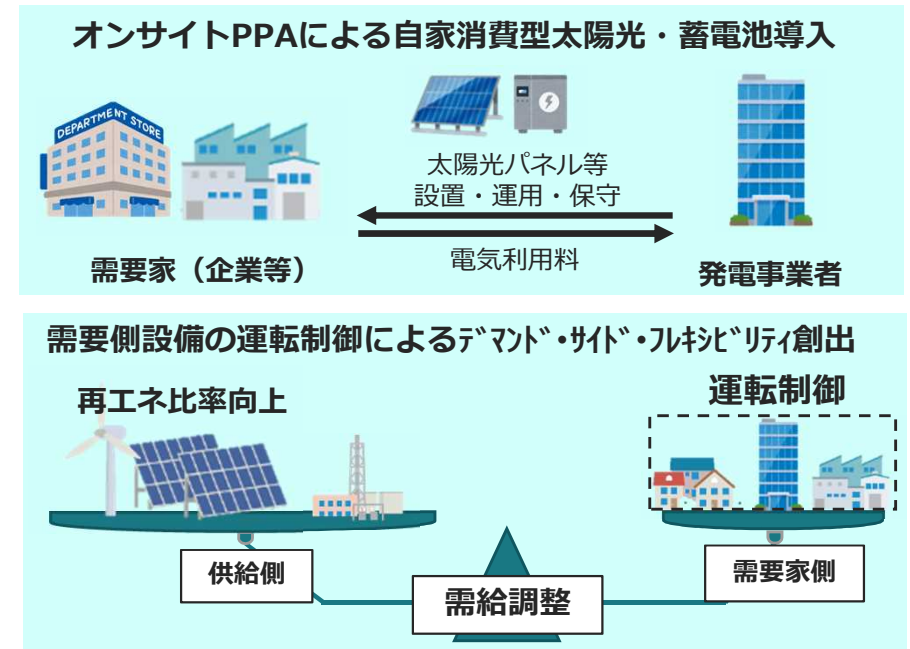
オンサイトPPAによる自家消費型太陽光・蓄電池導入

DEPARTMENT STORE

太陽光パネル等
設置・運用・保守

電気利用料

需要家（企業等）

発電事業者

需要側設備の運転制御によるﾃﾞﾏﾝﾄﾞ・ｻｲﾄﾞ・ﾌﾚｷｼﾋﾞﾘﾃｨ創出

再エネ比率向上

運転制御

供給側

需給調整

需要家側